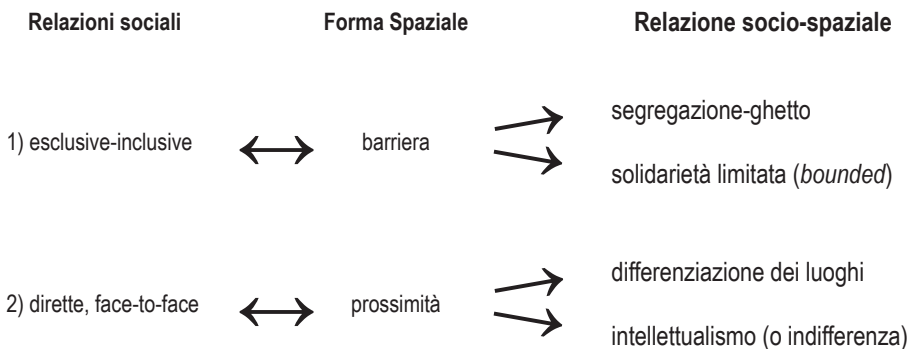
Relazioni sociali

Forma Spaziale

Relazione socio-spaziale

1) esclusive-inclusive

barriera

segregazione-ghetto

solidarietà limitata (*bounded*)

2) dirette, face-to-face

prossimità

differenziazione dei luoghi

intellettualismo (o indifferenza)